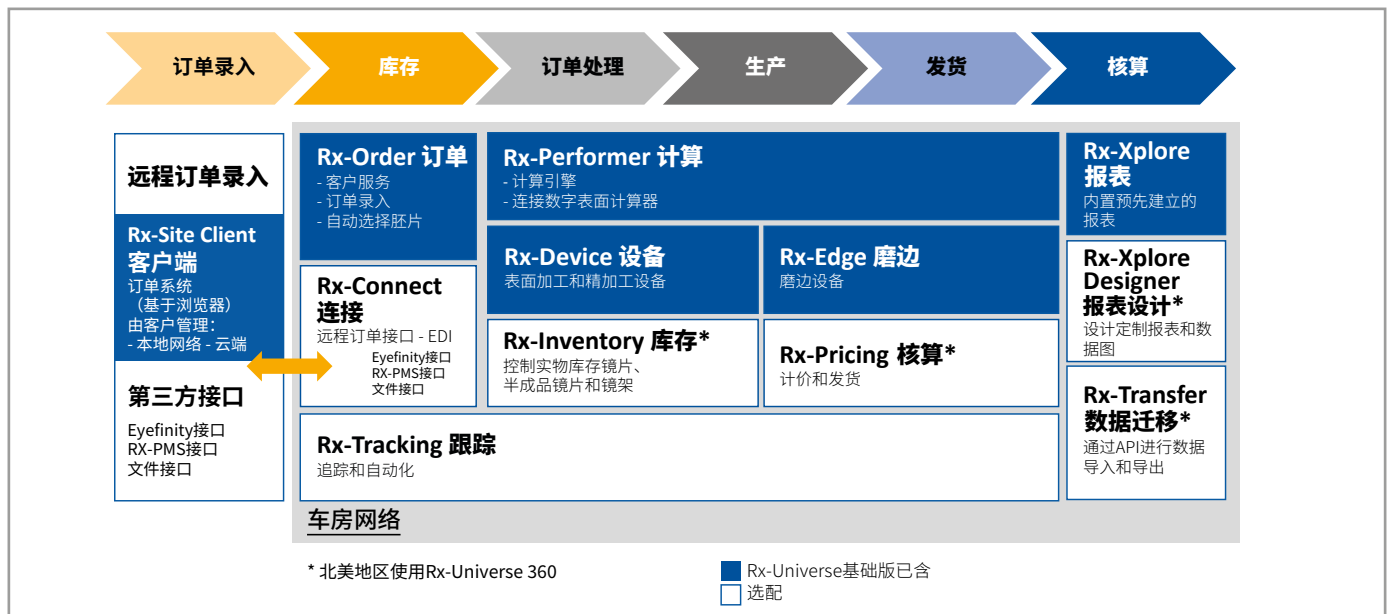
订单录入 库存 订单处理 生产 发货 核算

远程订单录入

Rx-Site Client 客户端
订单系统
（基于浏览器）
由客户管理：
- 本地网络 - 云端

第三方接口
Eyefinity接口
RX-PMS接口
文件接口

Rx-Order 订单
- 客户服务
- 订单录入
- 自动选择胚片

Rx-Connect 连接
远程订单接口 - EDI
Eyefinity接口
RX-PMS接口
文件接口

Rx-Performer 计算
- 计算引擎
- 连接数字表面计算器

Rx-Device 设备
表面加工和精加工设备

Rx-Edge 磨边
磨边设备

Rx-Inventory 库存*
控制实物库存镜片、半成品镜片和镜架

Rx-Pricing 核算*
计价和发货

Rx-Tracking 跟踪
追踪和自动化

Rx-Xplore 报表
内置预先建立的报表

Rx-Xplore Designer 报表设计*
设计定制报表和数据图

Rx-Transfer 数据迁移*
通过API进行数据导入和导出

车房网络

* 北美地区使用Rx-Universe 360

Rx-Universe基础版已含
选配